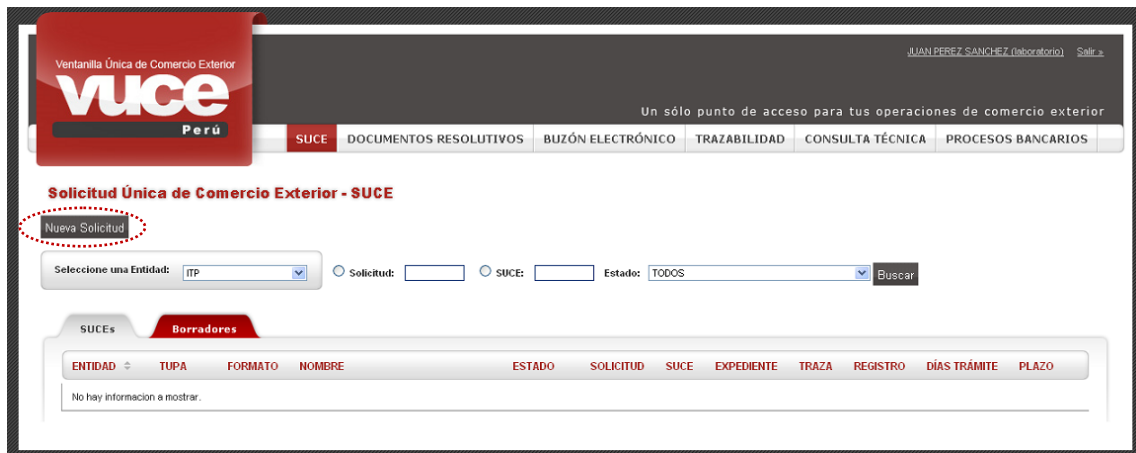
Ventanilla Única de Comercio Exterior
VUCE
Perú

JUAN PEREZ SANCHEZ (laboratorio) Salir »

Un sólo punto de acceso para tus operaciones de comercio exterior

SUCE | DOCUMENTOS RESOLUTIVOS | BUZÓN ELECTRÓNICO | TRAZABILIDAD | CONSULTA TÉCNICA | PROCESOS BANCARIOS

Solicitud Única de Comercio Exterior - SUCE

Nueva Solicitud

Seleccione una Entidad: ITP

Solicitud:

SUCE:

Estado: TODOS

Buscar

SUCEs

Borradores

| ENTIDAD | TUPA | FORMATO | NOMBRE | ESTADO | SOLICITUD | SUCE | EXPEDIENTE | TRAZA | REGISTRO | DÍAS TRÁMITE | PLAZO |
|---|---|---|---|---|---|---|---|---|---|---|---|
| No hay informacion a mostrar. | | | | | | | | | | | |